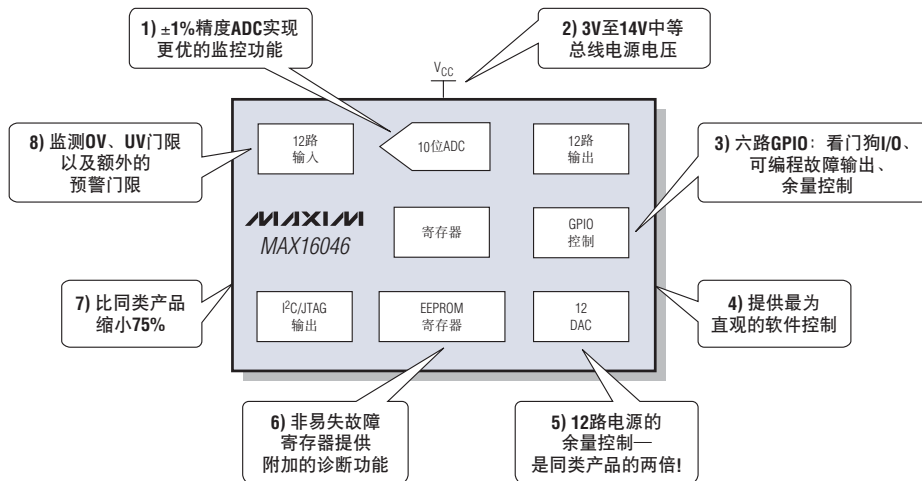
1) ±1%精度ADC实现更优的监控功能

2) 3V至14V中等总线电源电压

$V_{CC}$

8) 监测OV、UV门限以及额外的预警门限

12路输入

10位ADC

12路输出

3) 六路GPIO：看门狗I/O、可编程故障输出、余量控制

MAXIM
MAX16046

寄存器

GPIO控制

7) 比同类产品缩小75%

I²C/JTAG输出

EEPROM寄存器

12 DAC

4) 提供最为直观的软件控制

6) 非易失故障寄存器提供附加的诊断功能

5) 12路电源的余量控制—是同类产品的两倍!